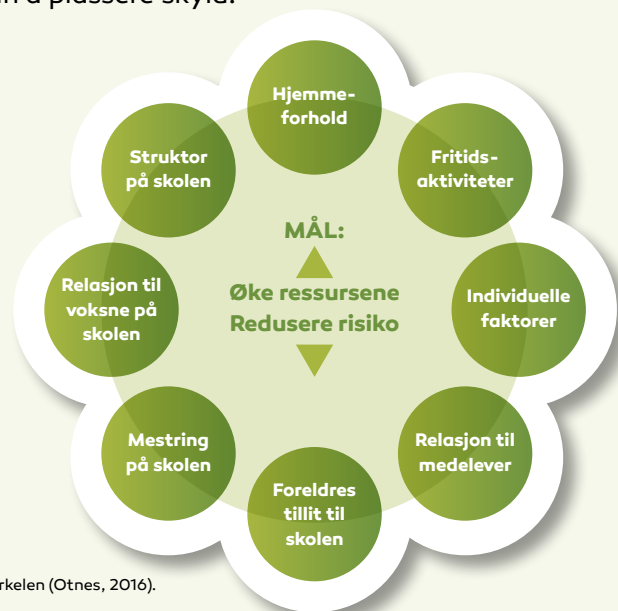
n å plassere skyld.

Hjemmeforhold

Fritidsaktiviteter

Individuelle faktorer

Relasjon til medelever

Foreldres tillit til skolen

Mestring på skolen

Relasjon til voksne på skolen

Struktor på skolen

MÅL:

Øke ressursene
Redusere risiko

rkelen (Otnes, 2016).